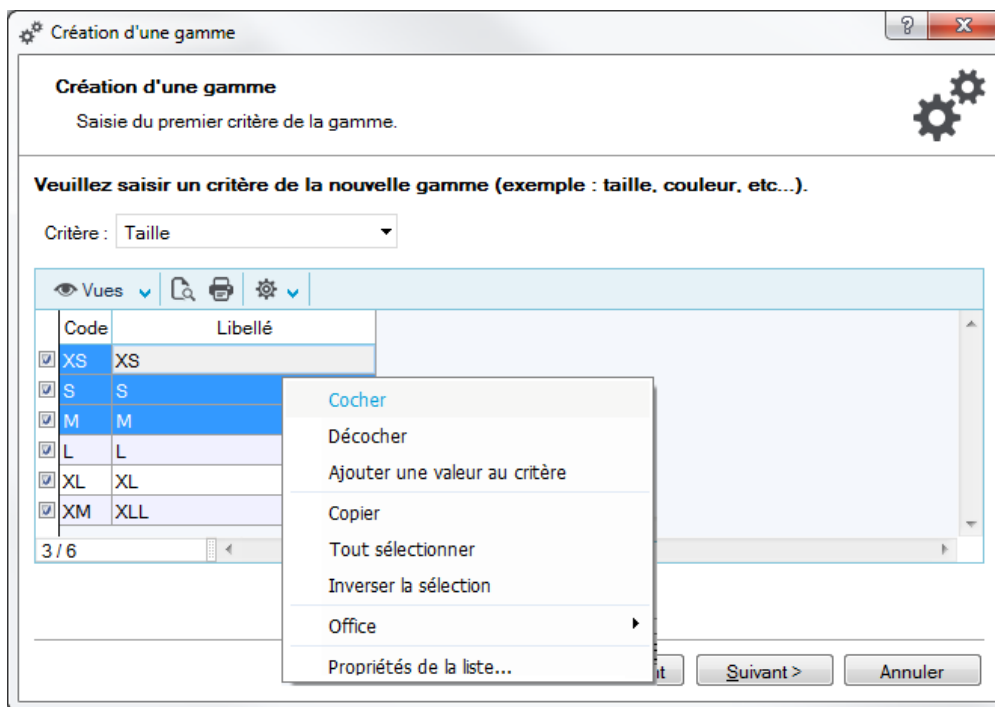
Création d'une gamme

?
X

Création d'une gamme

Saisie du premier critère de la gamme.

Veuillez saisir un critère de la nouvelle gamme (exemple : taille, couleur, etc...).

Critère : Taille

Vues

| Code | Libellé |
|---|---|
| XS | XS |
| S | S |
| M | M |
| L | L |
| XL | XL |
| XM | XLL |

3 / 6

Cocher
Décocher
Ajouter une valeur au critère
Copier
Tout sélectionner
Inverser la sélection
Office
Propriétés de la liste...

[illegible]t
Suivant >
Annuler